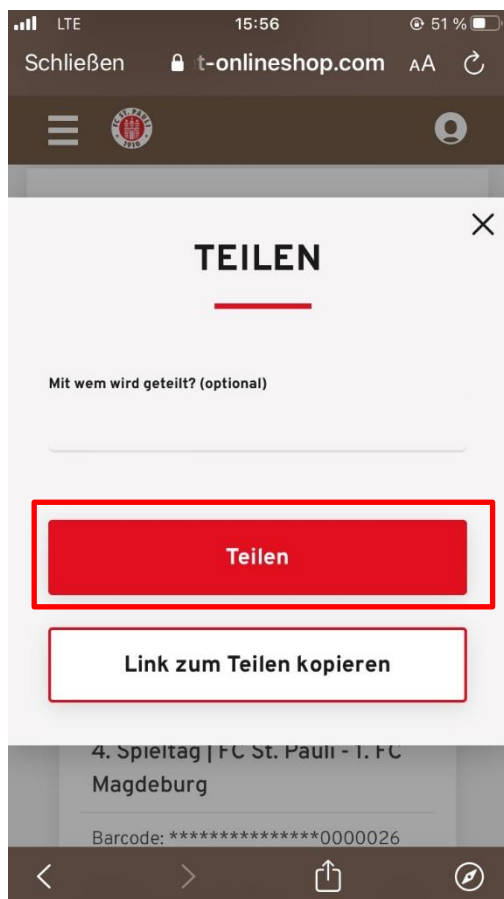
LTE 15:56 51 %

Schließen t-onlineshop.com AA

FC ST. PAULI 1910

TEILEN

Mit wem wird geteilt? (optional)

Teilen

Link zum Teilen kopieren

4. Spieltag | FC St. Pauli - 1. FC Magdeburg

Barcode: ***************0000026